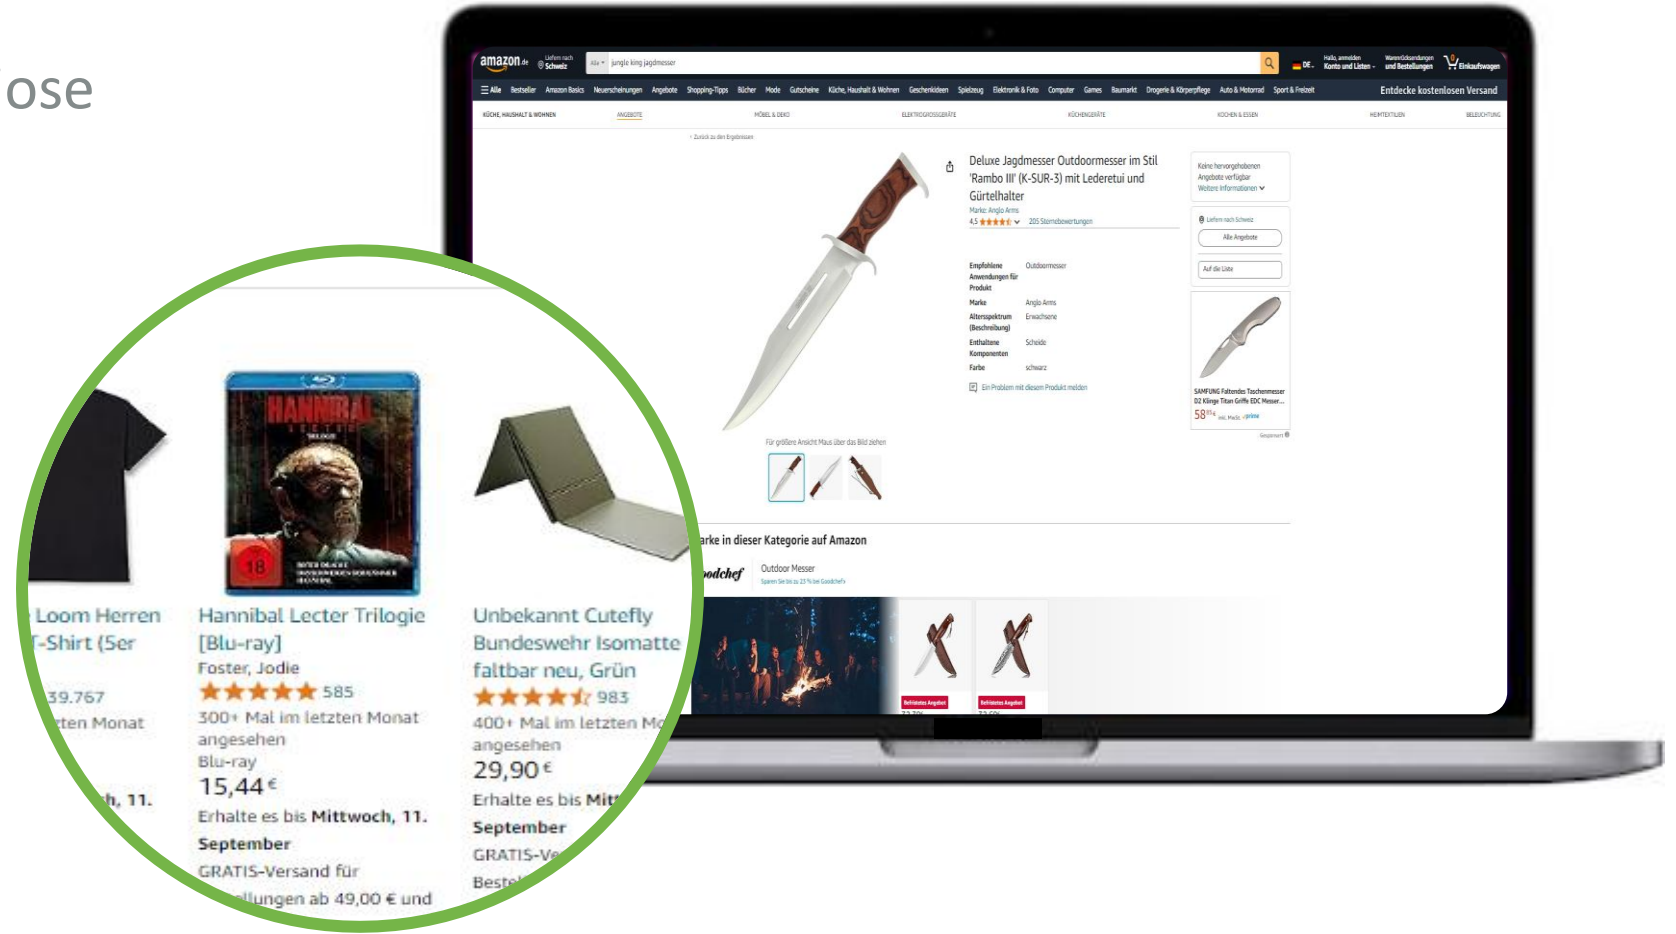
ose

amazon.de Liefern nach Schweiz Alle jungle king jagdmesser DE Hallo, anmelden Konto und Listen Warenrücksendungen und Bestellungen Einkaufswagen

Alle Bestseller Amazon Basics Neuerscheinungen Angebote Shopping-Tipps Bücher Mode Gutscheine Küche, Haushalt & Wohnen Geschenkideen Spielzeug Elektronik & Foto Computer Games Baumarkt Drogerie & Körperpflege Auto & Motorrad Sport & Freizeit Entdecke kostenlosen Versand

KÜCHE, HAUSHALT & WOHNEN ANGEBOTE MÖBEL & DEKO ELEKTROGROSSGERÄTE KÜCHENGERÄTE KOCHEN & ESSEN HEIMTEXTILIEN BELEUCHTUNG

‹ Zurück zu den Ergebnissen

Deluxe Jagdmesser Outdoormesser im Stil 'Rambo III' (K-SUR-3) mit Lederetui und Gürtelhalter

Marke: Anglo Arms

4,5 205 Sternebewertungen

Empfohlene Anwendungen für Produkt Outdoormesser

Marke Anglo Arms

Altersspektrum (Beschreibung) Erwachsene

Enthaltene Komponenten Scheide

Farbe schwarz

Ein Problem mit diesem Produkt melden

Für größere Ansicht Maus über das Bild ziehen

Keine hervorgehobenen Angebote verfügbar

Weitere Informationen

Liefern nach Schweiz

Alle Angebote

Auf die Liste

SAMFUNG Faltendes Taschenmesser D2 Klinge Titan Griffe EDC Messer...

58,95 €

Gesponsert

arke in dieser Kategorie auf Amazon

oodchef Outdoor Messer

Sparen Sie bis zu 25 % bei Goodchefs

Befristetes Angebot

Befristetes Angebot

Loom Herren T-Shirt (5er

39.767

ten Monat

h, 11.

Hannibal Lecter Trilogie [Blu-ray]

Foster, Jodie

585

300+ Mal im letzten Monat angesehen

Blu-ray

15,44 €

Erhalte es bis Mittwoch, 11. September

GRATIS-Versand für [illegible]ellungen ab 49,00 € und

Unbekannt Cutefly Bundeswehr Isomatte faltbar neu, Grün

983

400+ Mal im letzten Mo

angesehen

29,90 €

Erhalte es bis Mit

September

GRATIS-Ve

Beste